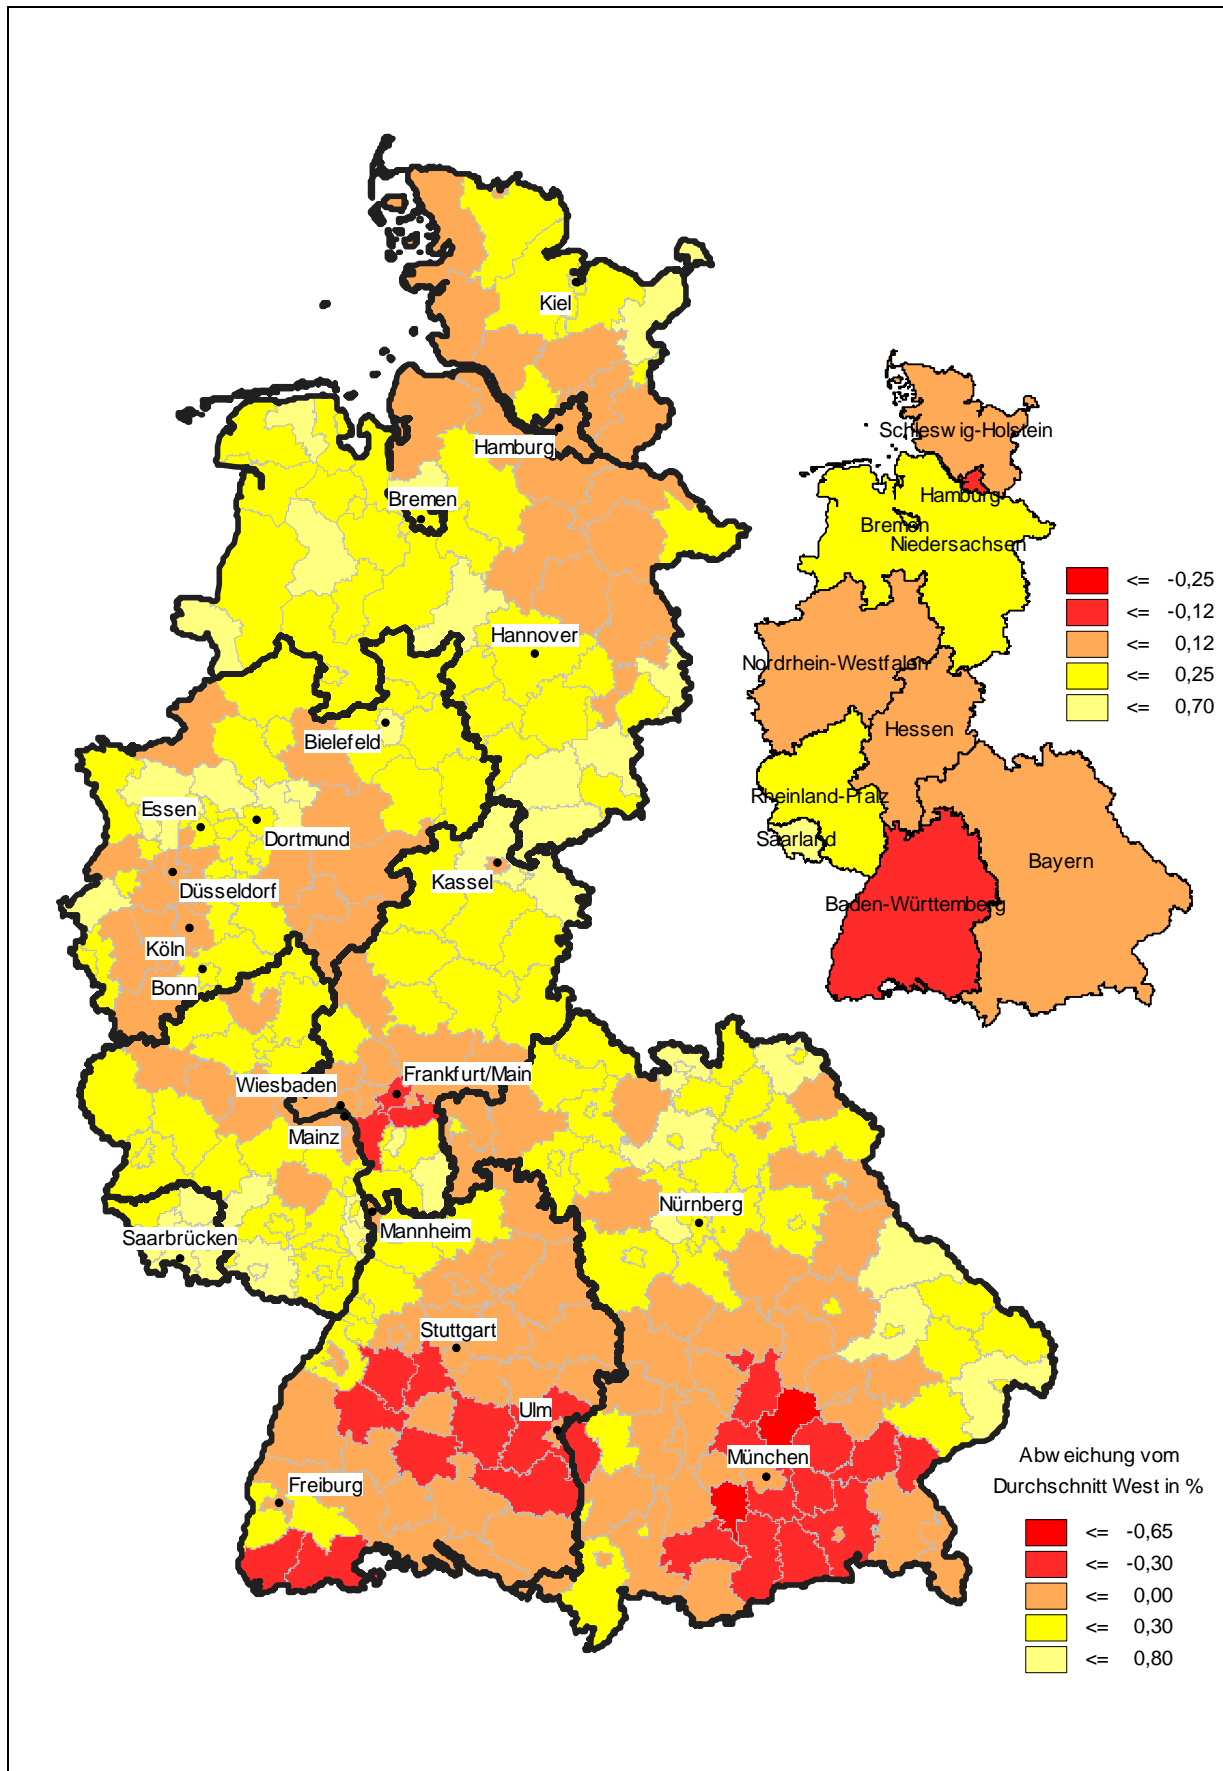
Kiel
Hamburg
Bremen
Hannover
Bielefeld
Essen
Dortmund
Düsseldorf
Kassel
Köln
Bonn
Frankfurt/Main
Wiesbaden
Mainz
Nürnberg
Mannheim
Saarbrücken
Stuttgart
Ulm
München
Freiburg

Schlesw ig-Holstein
Hamburg
Bremen
Niedersachsen
Nordrhein-Westfalen
Hessen
Rheinland-Pfalz
Saarland
Bayern
Baden-Württemberg

<= -0,25
<= -0,12
<= 0,12
<= 0,25
<= 0,70

Abw eichung vom Durchschnitt West in %

<= -0,65
<= -0,30
<= 0,00
<= 0,30
<= 0,80